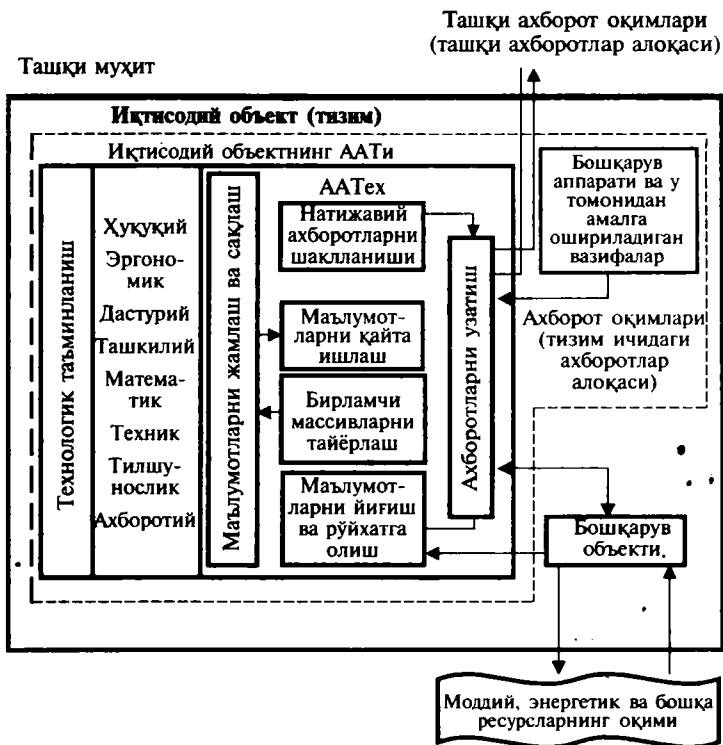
Ташқи ахборот оқимлари (ташқи ахборотлар алоқаси)

Ташқи муҳит

Иқтисодий объект (тизим)

Иқтисодий объектнинг ААТи

Технологик таъминланиш

Ҳуқуқий

Эргономик

Дастурий

Ташкилий

Математик

Техник

Тилшунослик

Ахборотий

Маълумотларни жамлаш ва сақлаш

ААТех

Натижавий ахборотларни шаклланиши

Маълумотларни қайта ишлаш

Бирламчи массивларни тайёрлаш

Маълумотларни йиғиш ва рўйхатга олиш

Ахборотларни узатиш

Бошқарув аппарати ва у томонидан амалга ошириладиган вазифалар

Ахборот оқимлари (тизим ичидаги ахборотлар алоқаси)

Бошқарув объекти.

Моддий, энергетик ва бошқа ресурсларнинг оқими